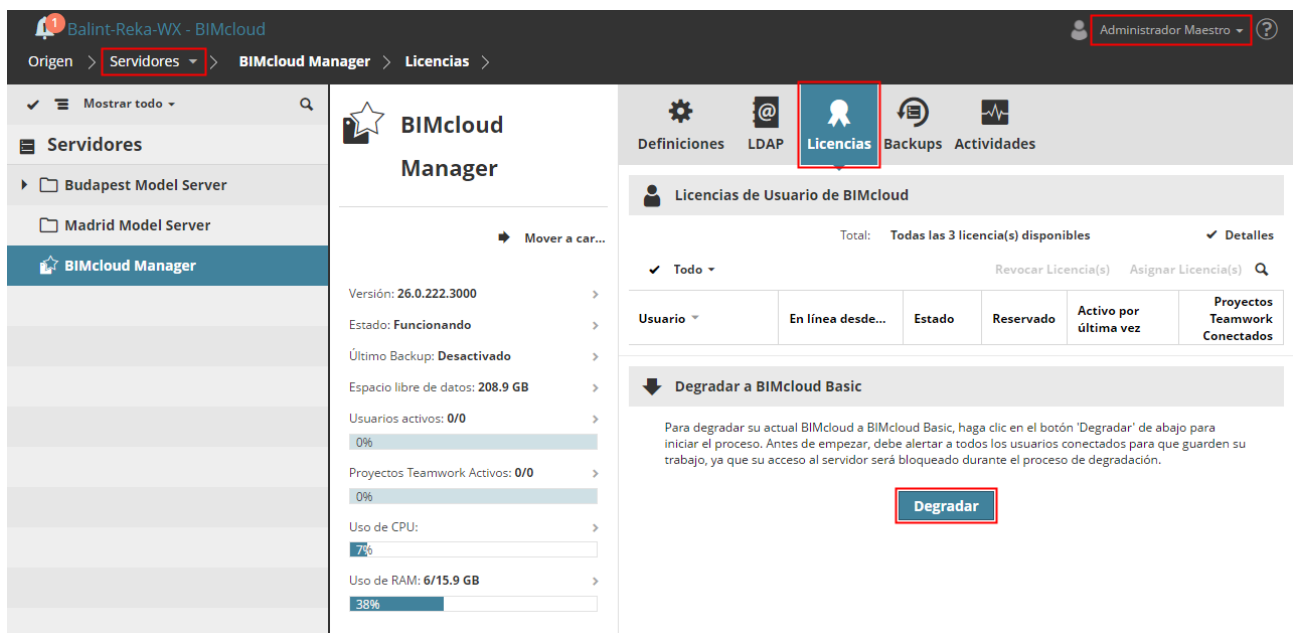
1 Balint-Reka-WX - BIMcloud

Administrador Maestro

Origen > Servidores > BIMcloud Manager > Licencias >

Mostrar todo

Servidores

Budapest Model Server

Madrid Model Server

BIMcloud Manager

BIMcloud Manager

Mover a car...

Versión: 26.0.222.3000

Estado: Funcionando

Último Backup: Desactivado

Espacio libre de datos: 208.9 GB

Usuarios activos: 0/0

0%

Proyectos Teamwork Activos: 0/0

0%

Uso de CPU:

7%

Uso de RAM: 6/15.9 GB

38%

Definiciones LDAP Licencias Backups Actividades

Licencias de Usuario de BIMcloud

Total: Todas las 3 licencia(s) disponibles

Detalles

Todo

Revocar Licencia(s) Asignar Licencia(s)

| Usuario | En línea desde... | Estado | Reservado | Activo por última vez | Proyectos Teamwork Conectados |
|---|---|---|---|---|---|

Degradar a BIMcloud Basic

Para degradar su actual BIMcloud a BIMcloud Basic, haga clic en el botón 'Degradar' de abajo para iniciar el proceso. Antes de empezar, debe alertar a todos los usuarios conectados para que guarden su trabajo, ya que su acceso al servidor será bloqueado durante el proceso de degradación.

Degradar